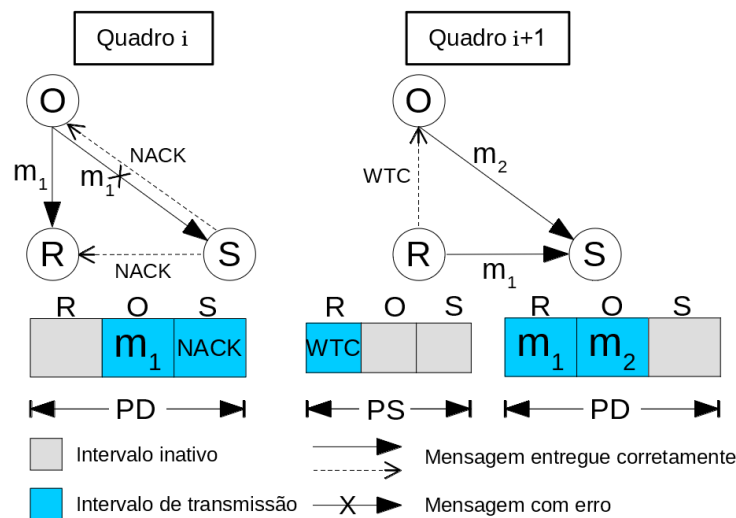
Quadro i

O

$m_1$

$m_1$

NACK

R

NACK

S

Quadro i+1

O

WTC

$m_2$

R

$m_1$

S

R O S

$m_1$ NACK

R O S

WTC

R O S

$m_1$ $m_2$

PD

PS

PD

Intervalo inativo

Intervalo de transmissão

Mensagem entregue corretamente

Mensagem com erro